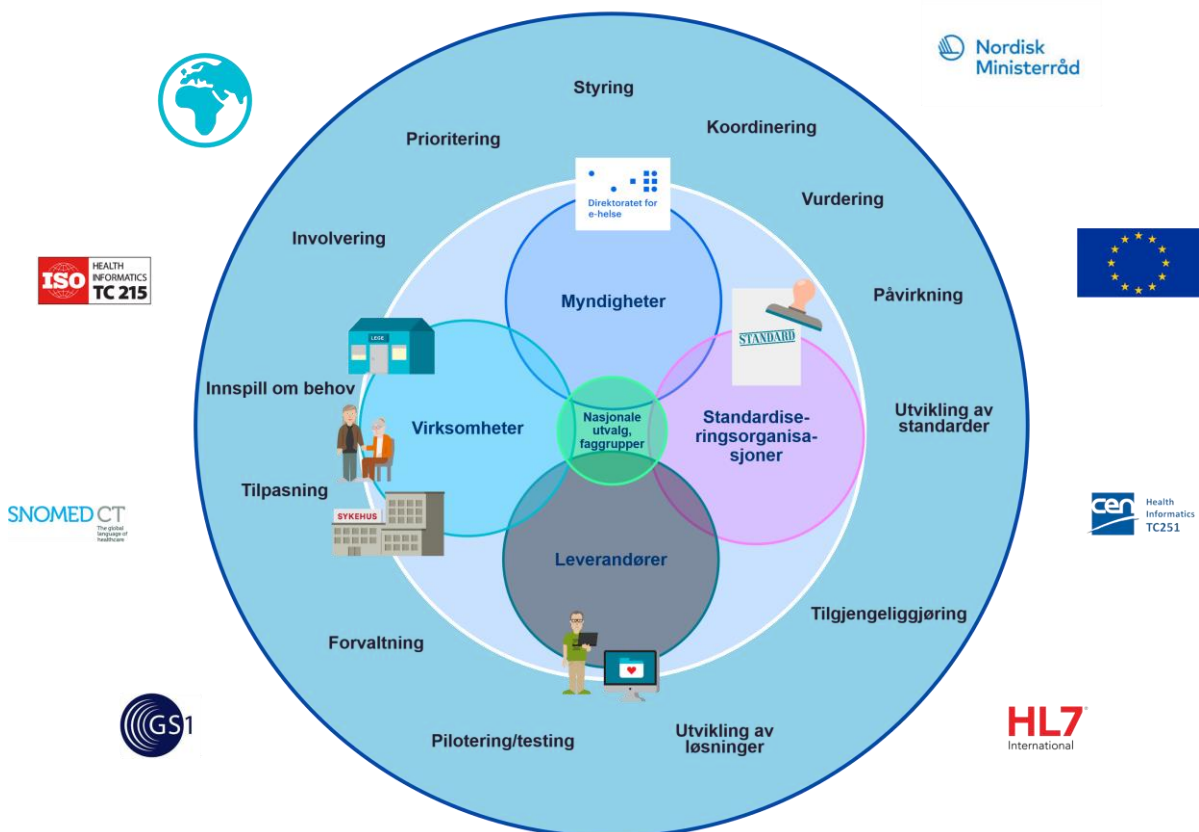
Nordisk Ministerråd

Styring

Prioritering

Koordinering

Vurdering

Involvering

Påvirkning

ISO HEALTH INFORMATICS TC 215

Direktoratet for e-helse

Myndigheter

STANDARD

LEGE

Innspill om behov

Virksomheter

Nasjonale utvalg, faggrupper

Standardiseringsorganisasjoner

Utvikling av standarder

Tilpasning

SYKEHUS

SNOMED CT The global language of healthcare

cen Health Informatics TC251

Leverandører

Tilgjengeliggjøring

Forvaltning

GS1

Pilotering/testing

Utvikling av løsninger

HL7 International